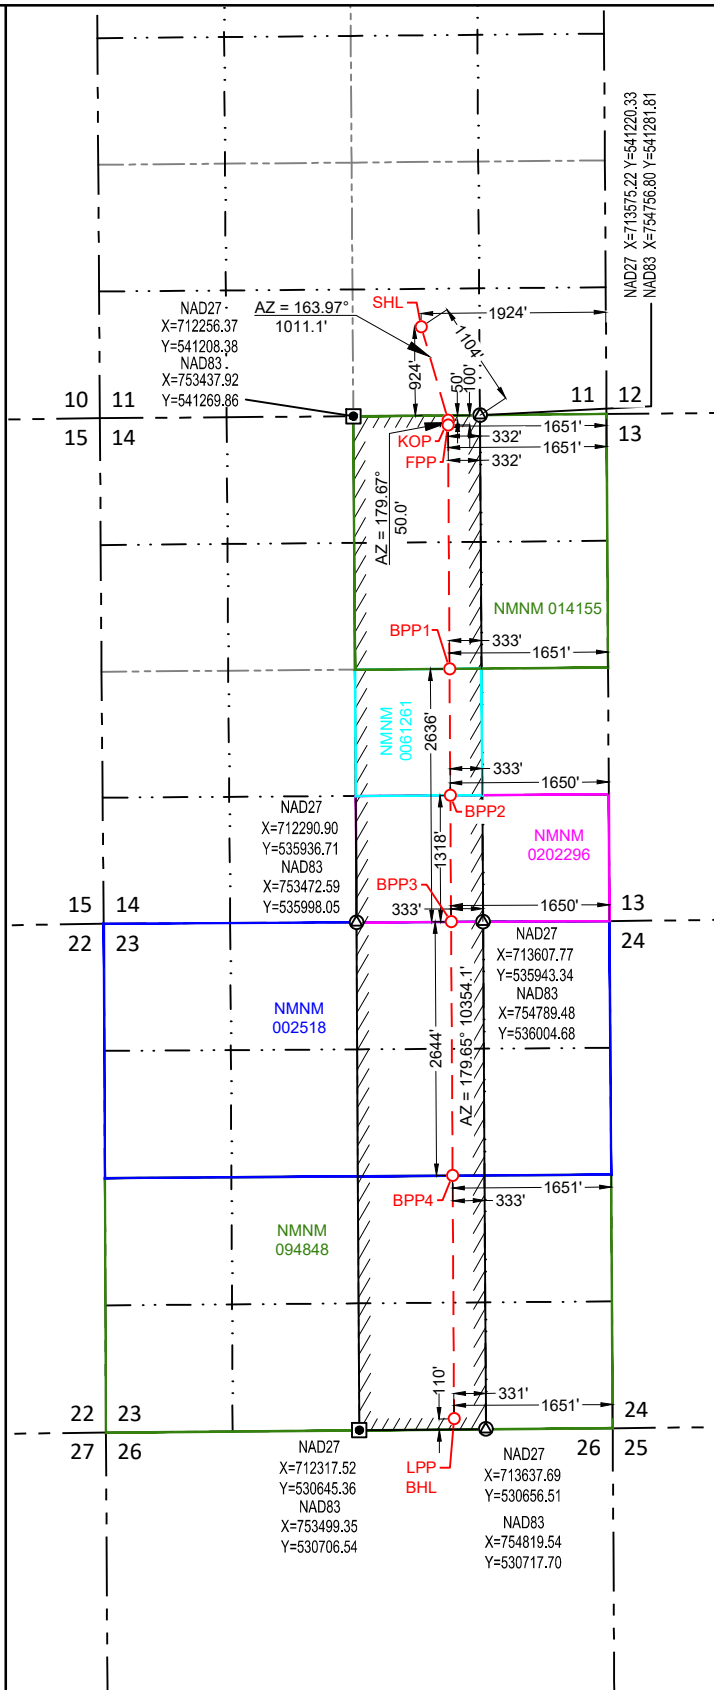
NAD27 X=713575.22 Y=541220.33
NAD83 X=754756.80 Y=541281.81

NAD27
X=712256.37
Y=541208.38
NAD83
X=753437.92
Y=541269.86

AZ = 163.97°
1011.1'

SHL
1924'
1104'
924'
50'
100'

10 11
15 14

11 12
13

KOP
FPP
332'
1651'
1651'
332'

AZ = 179.67°
50.0'

NMNM 014155

BPP1
333'
1651'

NMNM 0061261
2636'
333'
1650'

NMNM 0202296
BPP2

NAD27
X=712290.90
Y=535936.71
NAD83
X=753472.59
Y=535998.05

1318'
BPP3
333'
1650'

15 14
22 23

13
24

NAD27
X=713607.77
Y=535943.34
NAD83
X=754789.48
Y=536004.68

NMNM
002518

2644'
AZ = 179.65° 10354.1'

BPP4
333'
1651'

NMNM
094848

110'
331'
1651'

22 23
27 26

24
26 25

NAD27
X=712317.52
Y=530645.36
NAD83
X=753499.35
Y=530706.54

LPP
BHL

NAD27
X=713637.69
Y=530656.51
NAD83
X=754819.54
Y=530717.70